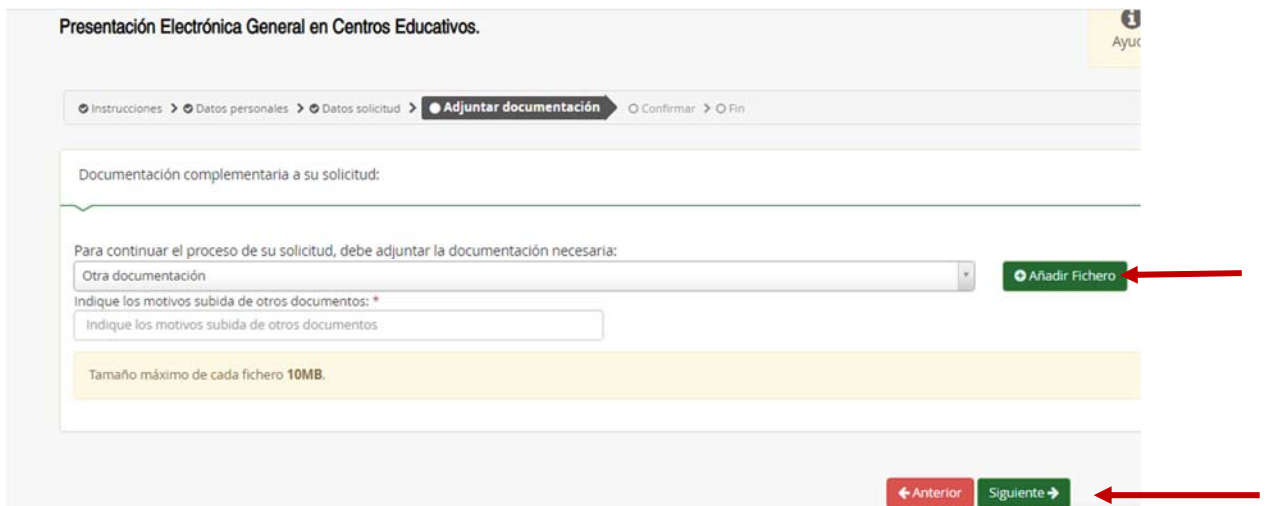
Presentación Electrónica General en Centros Educativos.

Ayu

Instrucciones > Datos personales > Datos solicitud > Adjuntar documentación > Confirmar > Fin

Documentación complementaria a su solicitud:

Para continuar el proceso de su solicitud, debe adjuntar la documentación necesaria:

Otra documentación

Añadir Fichero

Indique los motivos subida de otros documentos: *

Indique los motivos subida de otros documentos

Tamaño máximo de cada fichero **10MB**.

Anterior

Siguiente